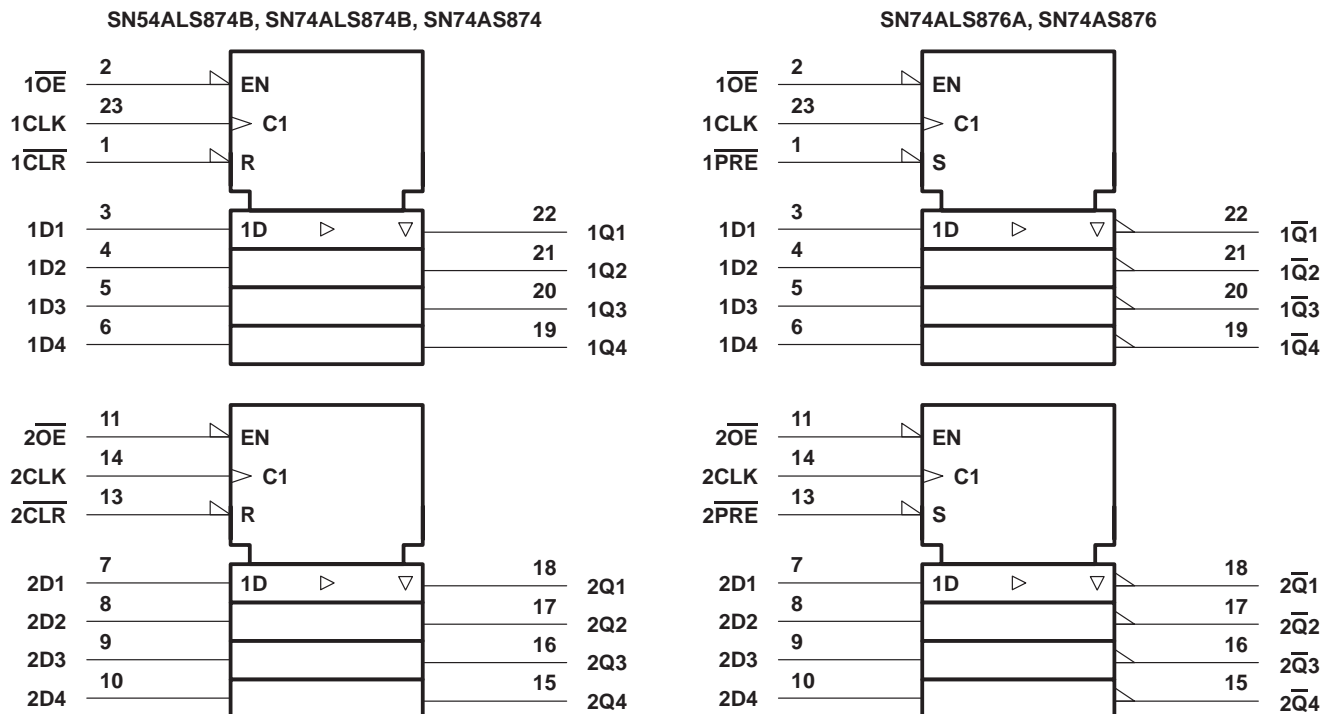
SN54ALS874B, SN74ALS874B, SN74AS874

$1\overline{OE}$ 2 EN
1CLK 23 C1
$1\overline{CLR}$ 1 R
1D1 3 1D ▷ ▽ 22 1Q1
1D2 4 21 1Q2
1D3 5 20 1Q3
1D4 6 19 1Q4

$2\overline{OE}$ 11 EN
2CLK 14 C1
$2\overline{CLR}$ 13 R
2D1 7 1D ▷ ▽ 18 2Q1
2D2 8 17 2Q2
2D3 9 16 2Q3
2D4 10 15 2Q4

SN74ALS876A, SN74AS876

$1\overline{OE}$ 2 EN
1CLK 23 C1
$1\overline{PRE}$ 1 S
1D1 3 1D ▷ ▽ 22 $1\overline{Q}1$
1D2 4 21 $1\overline{Q}2$
1D3 5 20 $1\overline{Q}3$
1D4 6 19 $1\overline{Q}4$

$2\overline{OE}$ 11 EN
2CLK 14 C1
$2\overline{PRE}$ 13 S
2D1 7 1D ▷ ▽ 18 $2\overline{Q}1$
2D2 8 17 $2\overline{Q}2$
2D3 9 16 $2\overline{Q}3$
2D4 10 15 $2\overline{Q}4$